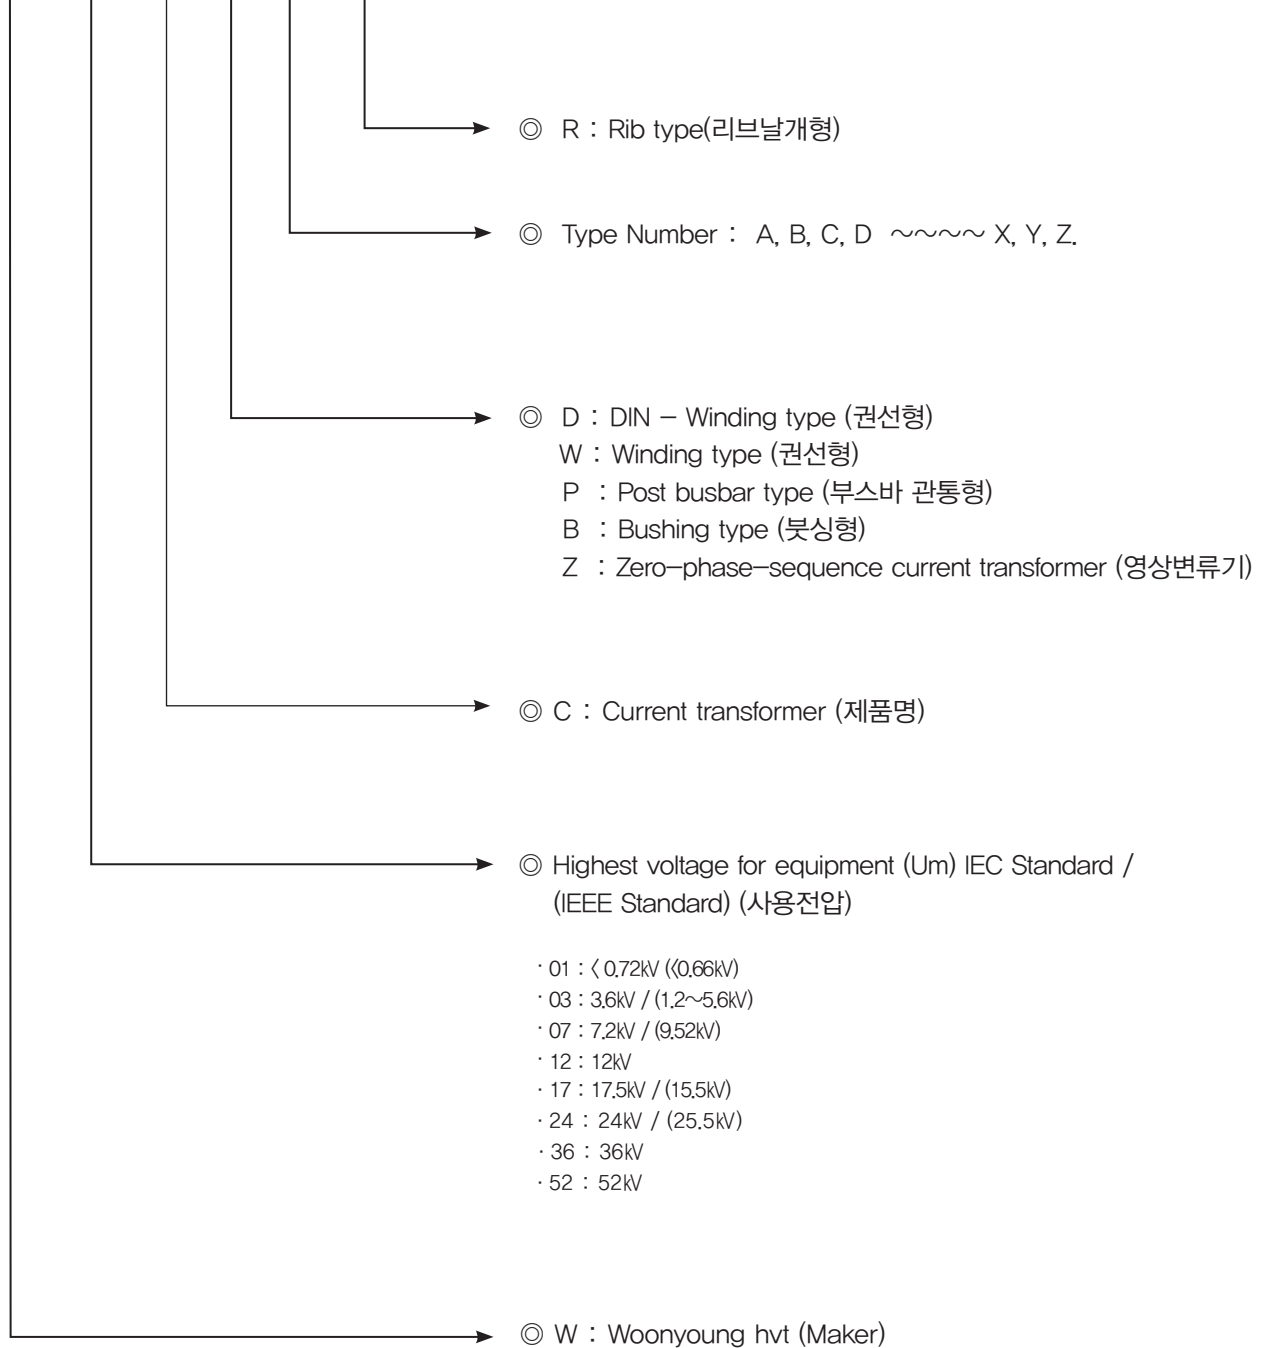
◎ R : Rib type(리브날개형)

◎ Type Number : A, B, C, D ~~~~ X, Y, Z.

◎ D : DIN – Winding type (권선형)
W : Winding type (권선형)
P : Post busbar type (부스바 관통형)
B : Bushing type (붓싱형)
Z : Zero–phase–sequence current transformer (영상변류기)

◎ C : Current transformer (제품명)

◎ Highest voltage for equipment (Um) IEC Standard / (IEEE Standard) (사용전압)

· 01 : 〈 0.72kV (〈0.66kV)
· 03 : 3.6kV / (1.2~5.6kV)
· 07 : 7.2kV / (9.52kV)
· 12 : 12kV
· 17 : 17.5kV / (15.5kV)
· 24 : 24kV / (25.5kV)
· 36 : 36kV
· 52 : 52kV

◎ W : Woonyoung hvt (Maker)